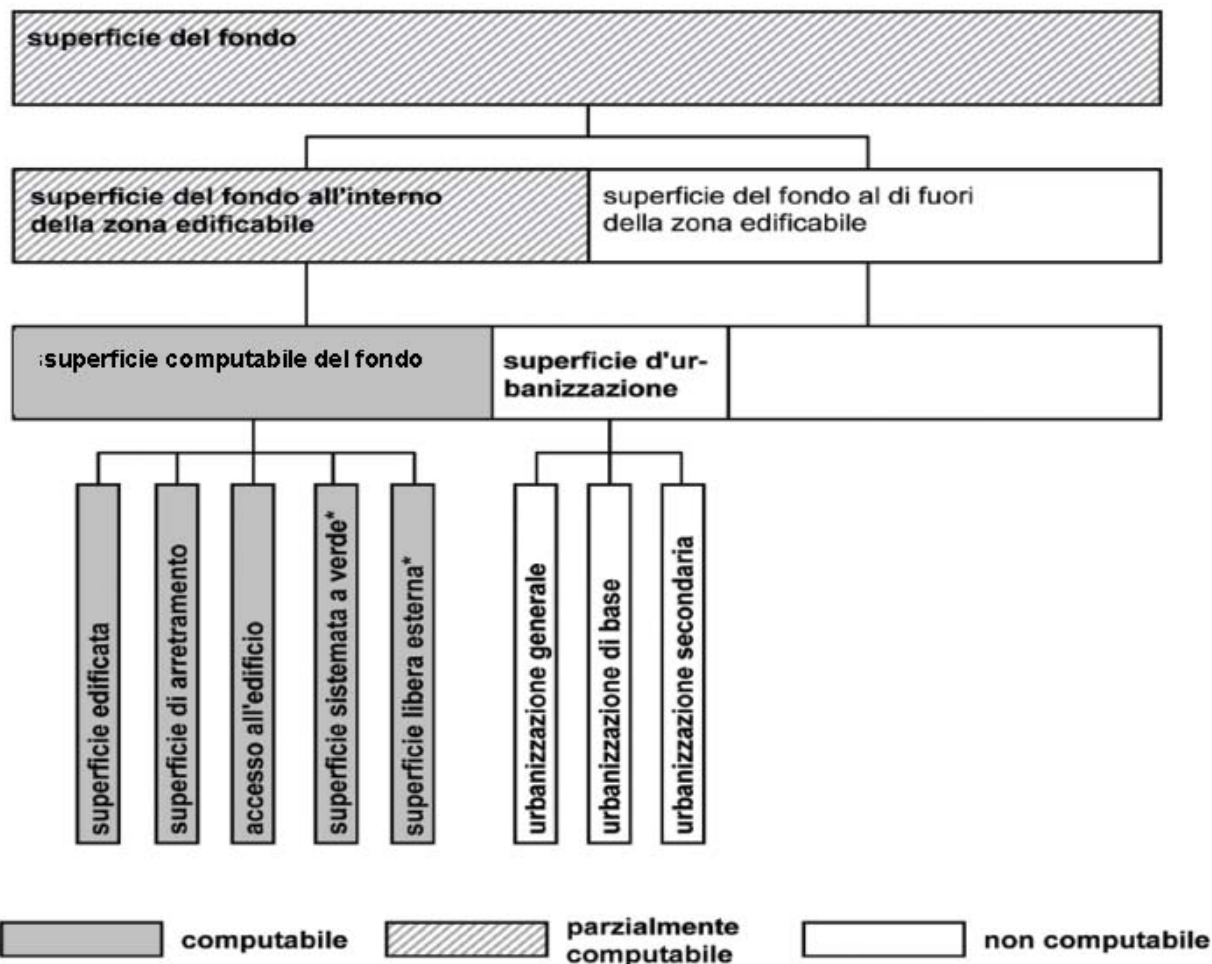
superficie del fondo

superficie del fondo all'interno della zona edificabile

superficie del fondo al di fuori della zona edificabile

superficie computabile del fondo

superficie d'urbanizzazione

superficie edificata

superficie di arretramento

accesso all'edificio

superficie sistemata a verde*

superficie libera esterna*

urbanizzazione generale

urbanizzazione di base

urbanizzazione secondaria

computabile

parzialmente computabile

non computabile